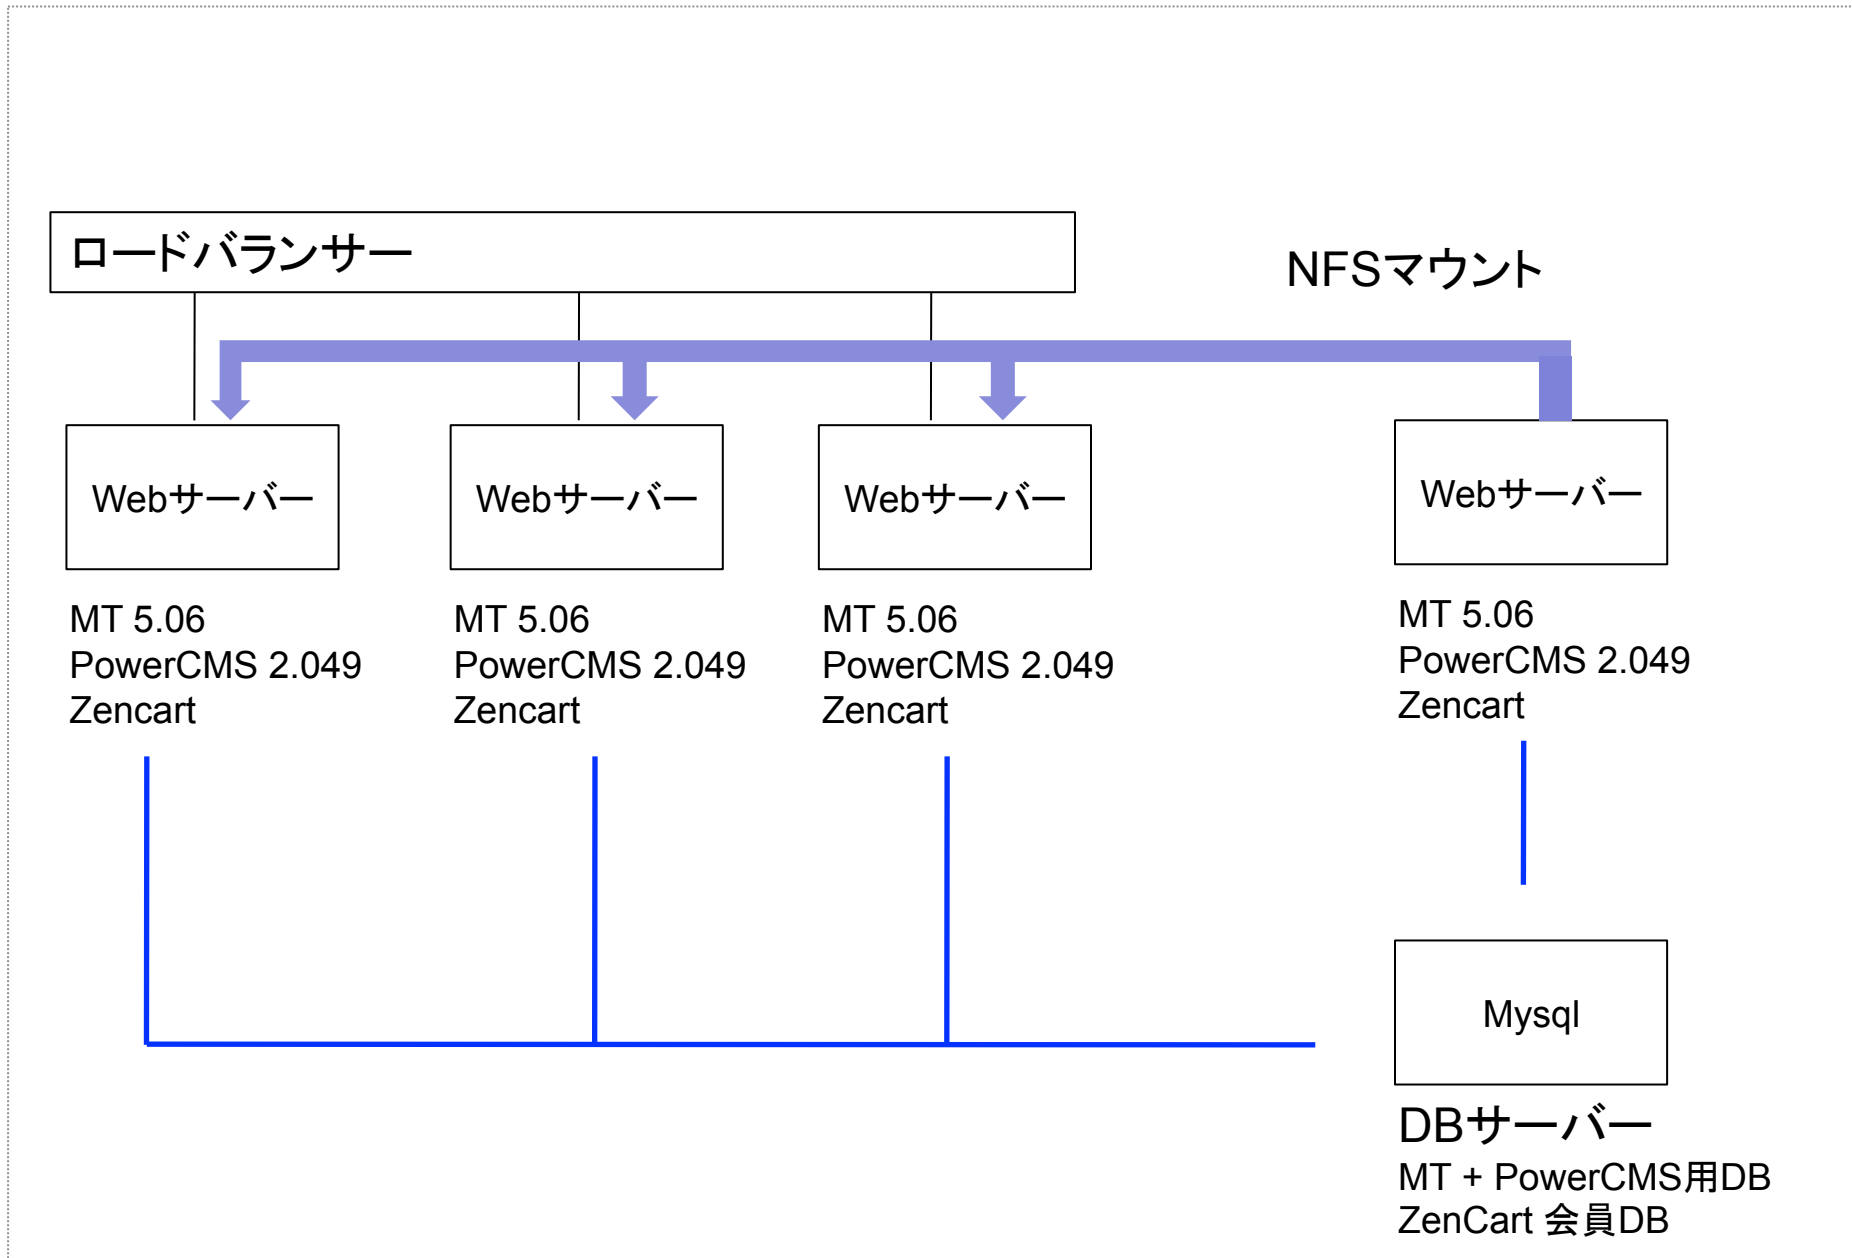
ロードバランサー

NFSマウント

Webサーバー

MT 5.06
PowerCMS 2.049
Zencart

Webサーバー

MT 5.06
PowerCMS 2.049
Zencart

Webサーバー

MT 5.06
PowerCMS 2.049
Zencart

Webサーバー

MT 5.06
PowerCMS 2.049
Zencart

Mysql

DBサーバー
MT + PowerCMS用DB
ZenCart 会員DB